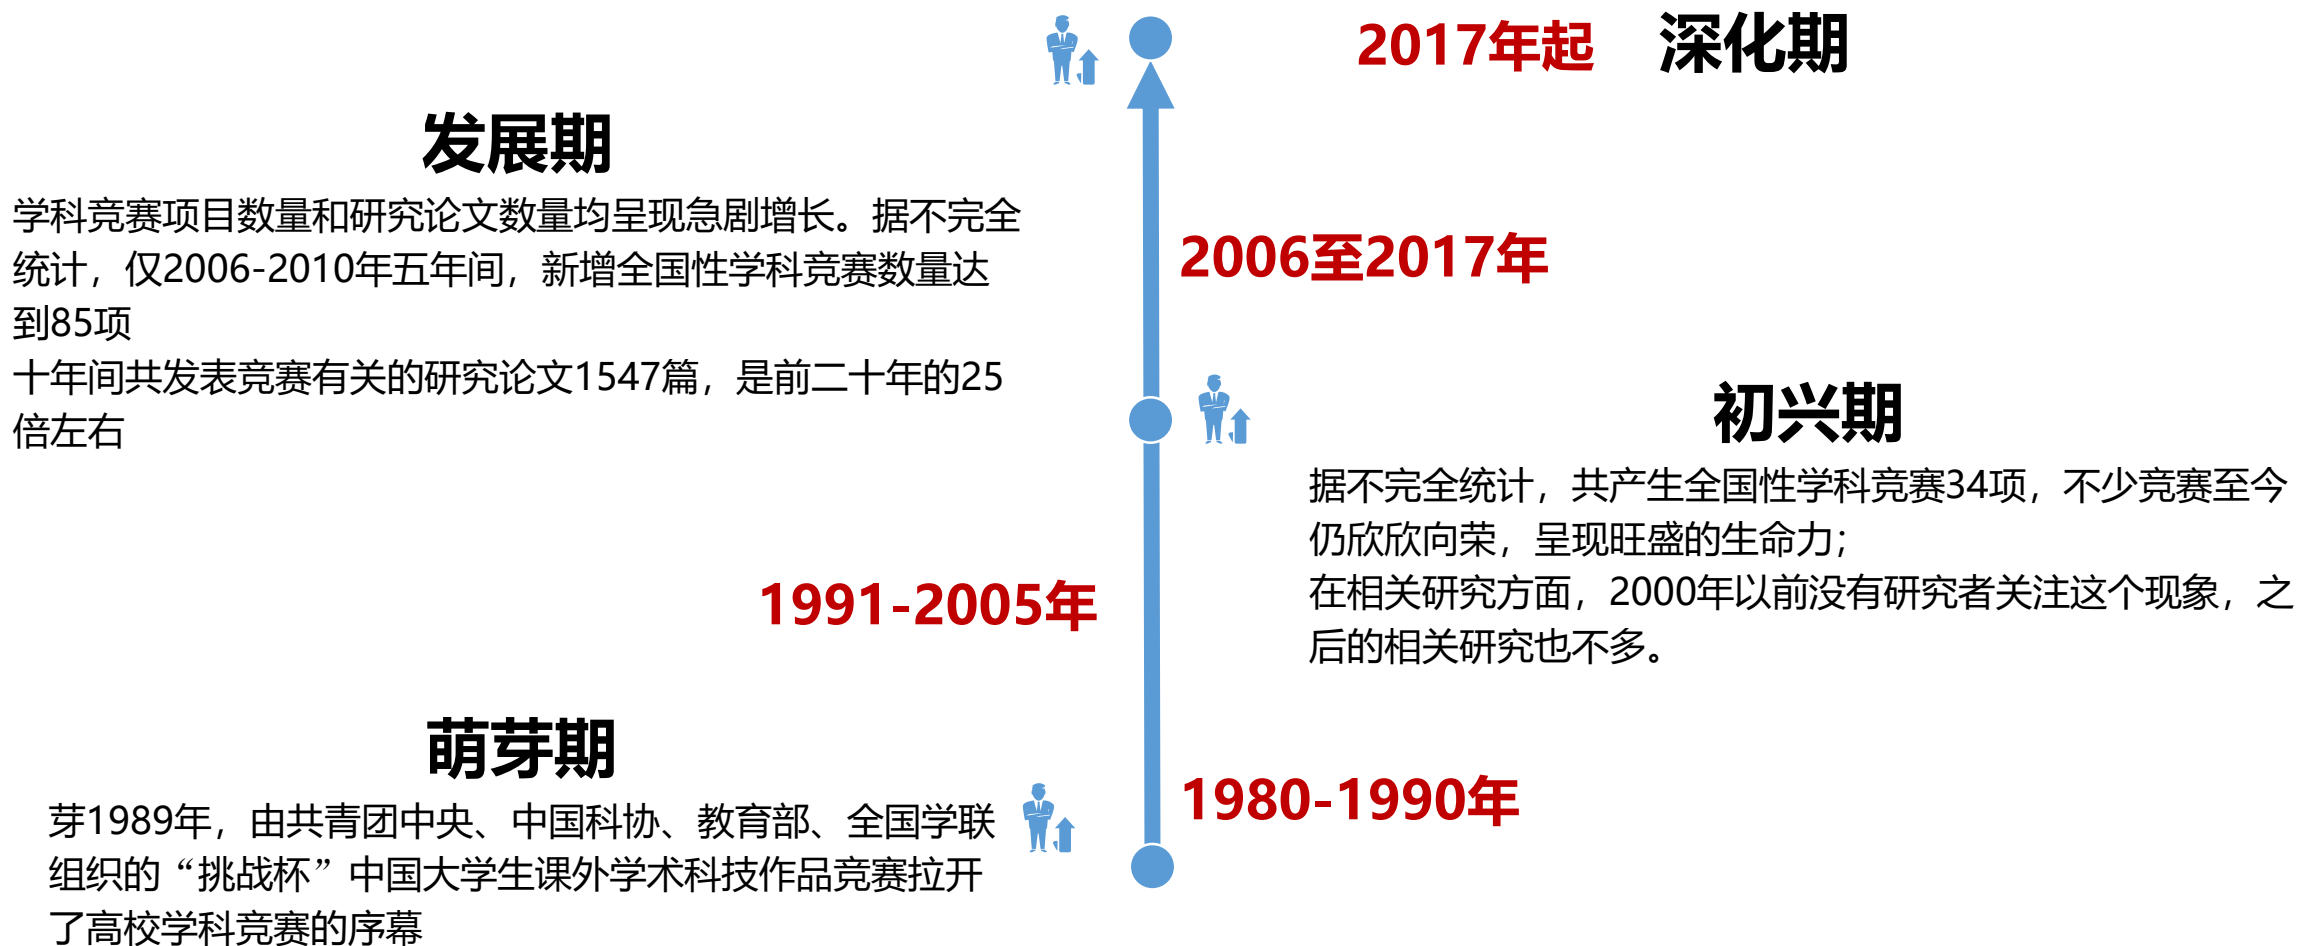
2017年起　深化期

发展期

学科竞赛项目数量和研究论文数量均呈现急剧增长。据不完全统计，仅2006-2010年五年间，新增全国性学科竞赛数量达到85项

十年间共发表竞赛有关的研究论文1547篇，是前二十年的25倍左右

2006至2017年

初兴期

据不完全统计，共产生全国性学科竞赛34项，不少竞赛至今仍欣欣向荣，呈现旺盛的生命力；

在相关研究方面，2000年以前没有研究者关注这个现象，之后的相关研究也不多。

1991-2005年

萌芽期

芽1989年，由共青团中央、中国科协、教育部、全国学联组织的“挑战杯”中国大学生课外学术科技作品竞赛拉开了高校学科竞赛的序幕

1980-1990年